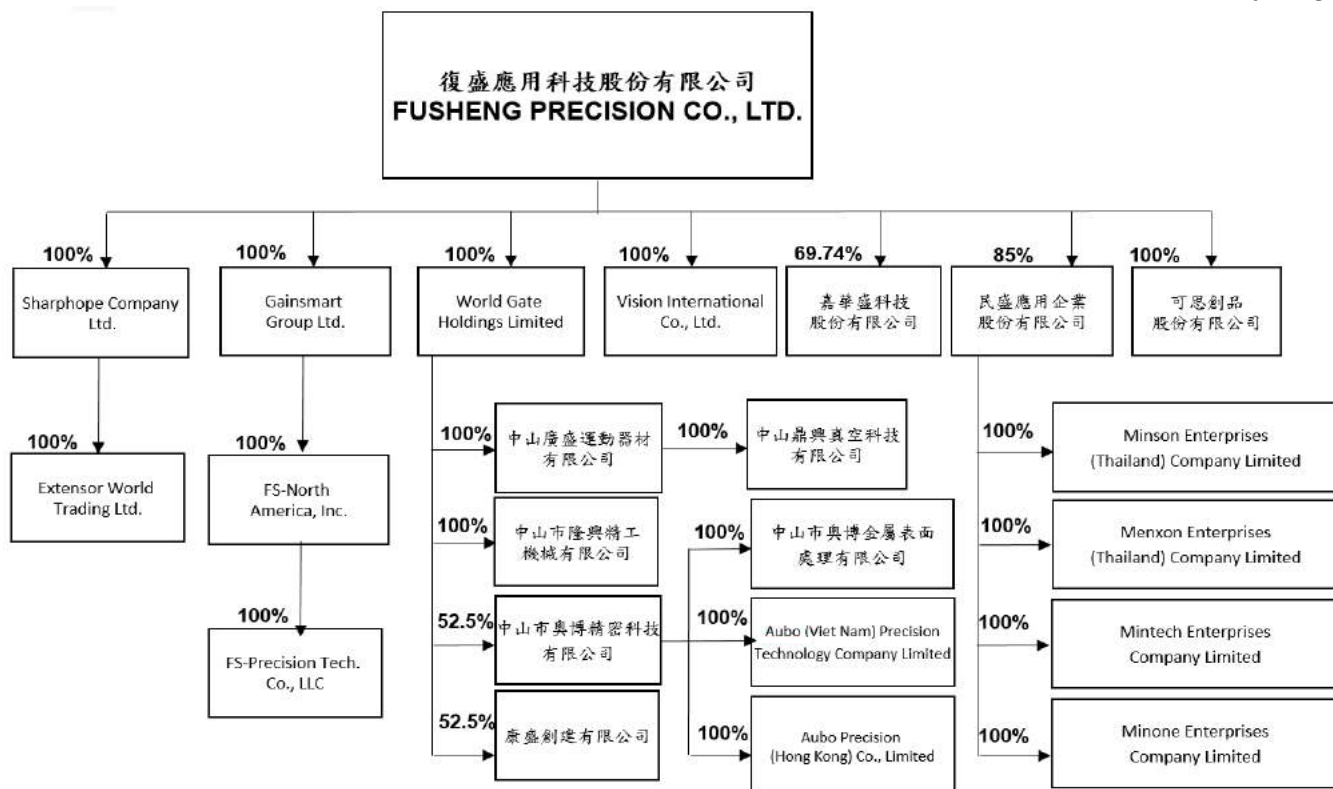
復盛應用科技股份有限公司
FUSHENG PRECISION CO., LTD.

100%
Sharphope Company Ltd.

100%
Gainsmart Group Ltd.

100%
World Gate Holdings Limited

100%
Vision International Co., Ltd.

69.74%
嘉華盛科技股份有限公司

85%
民盛應用企業股份有限公司

100%
可恩創品股份有限公司

100%
Extensor World Trading Ltd.

100%
FS-North America, Inc.

100%
FS-Precision Tech. Co., LLC

100%
中山廣盛運動器材有限公司

100%
中山鼎興真空科技有限公司

100%
中山市隆興精工機械有限公司

100%
中山市奧博金屬表面處理有限公司

52.5%
中山市奧博精密科技有限公司

100%
Aubo (Viet Nam) Precision Technology Company Limited

52.5%
康盛創建有限公司

100%
Aubo Precision (Hong Kong) Co., Limited

100%
Minson Enterprises (Thailand) Company Limited

100%
Menxon Enterprises (Thailand) Company Limited

100%
Mintech Enterprises Company Limited

100%
Minone Enterprises Company Limited